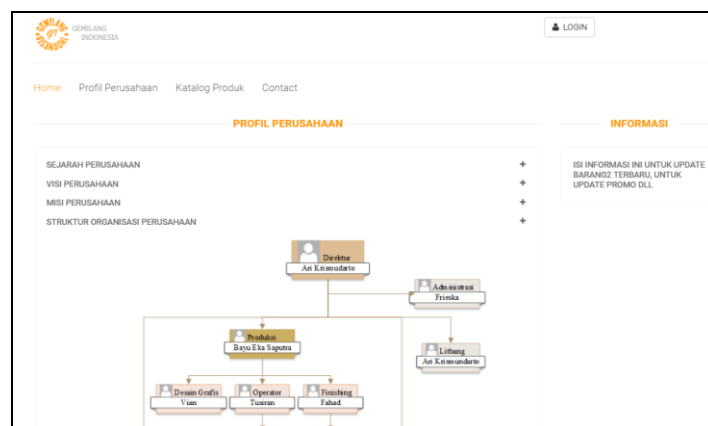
GEMILANG INDONESIA

GEMILANG INDONESIA

LOGIN

Home Profil Perusahaan Katalog Produk Contact

PROFIL PERUSAHAAN

INFORMASI

SEJARAH PERUSAHAAN +
VISI PERUSAHAAN +
MISI PERUSAHAAN +
STRUKTUR ORGANISASI PERUSAHAAN +

ISI INFORMASI INI UNTUK UPDATE BARAN02 TERBARU, UNTUK UPDATE PROMO DLL

Direktur
Ari Krismudarto

Administrasi
Frieska

Produksi
Bayu Eka Saputra

Litbang
Ari Krismundarto

Desain Grafis
Vian

Operator
Tusiran

Finishing
Fahad